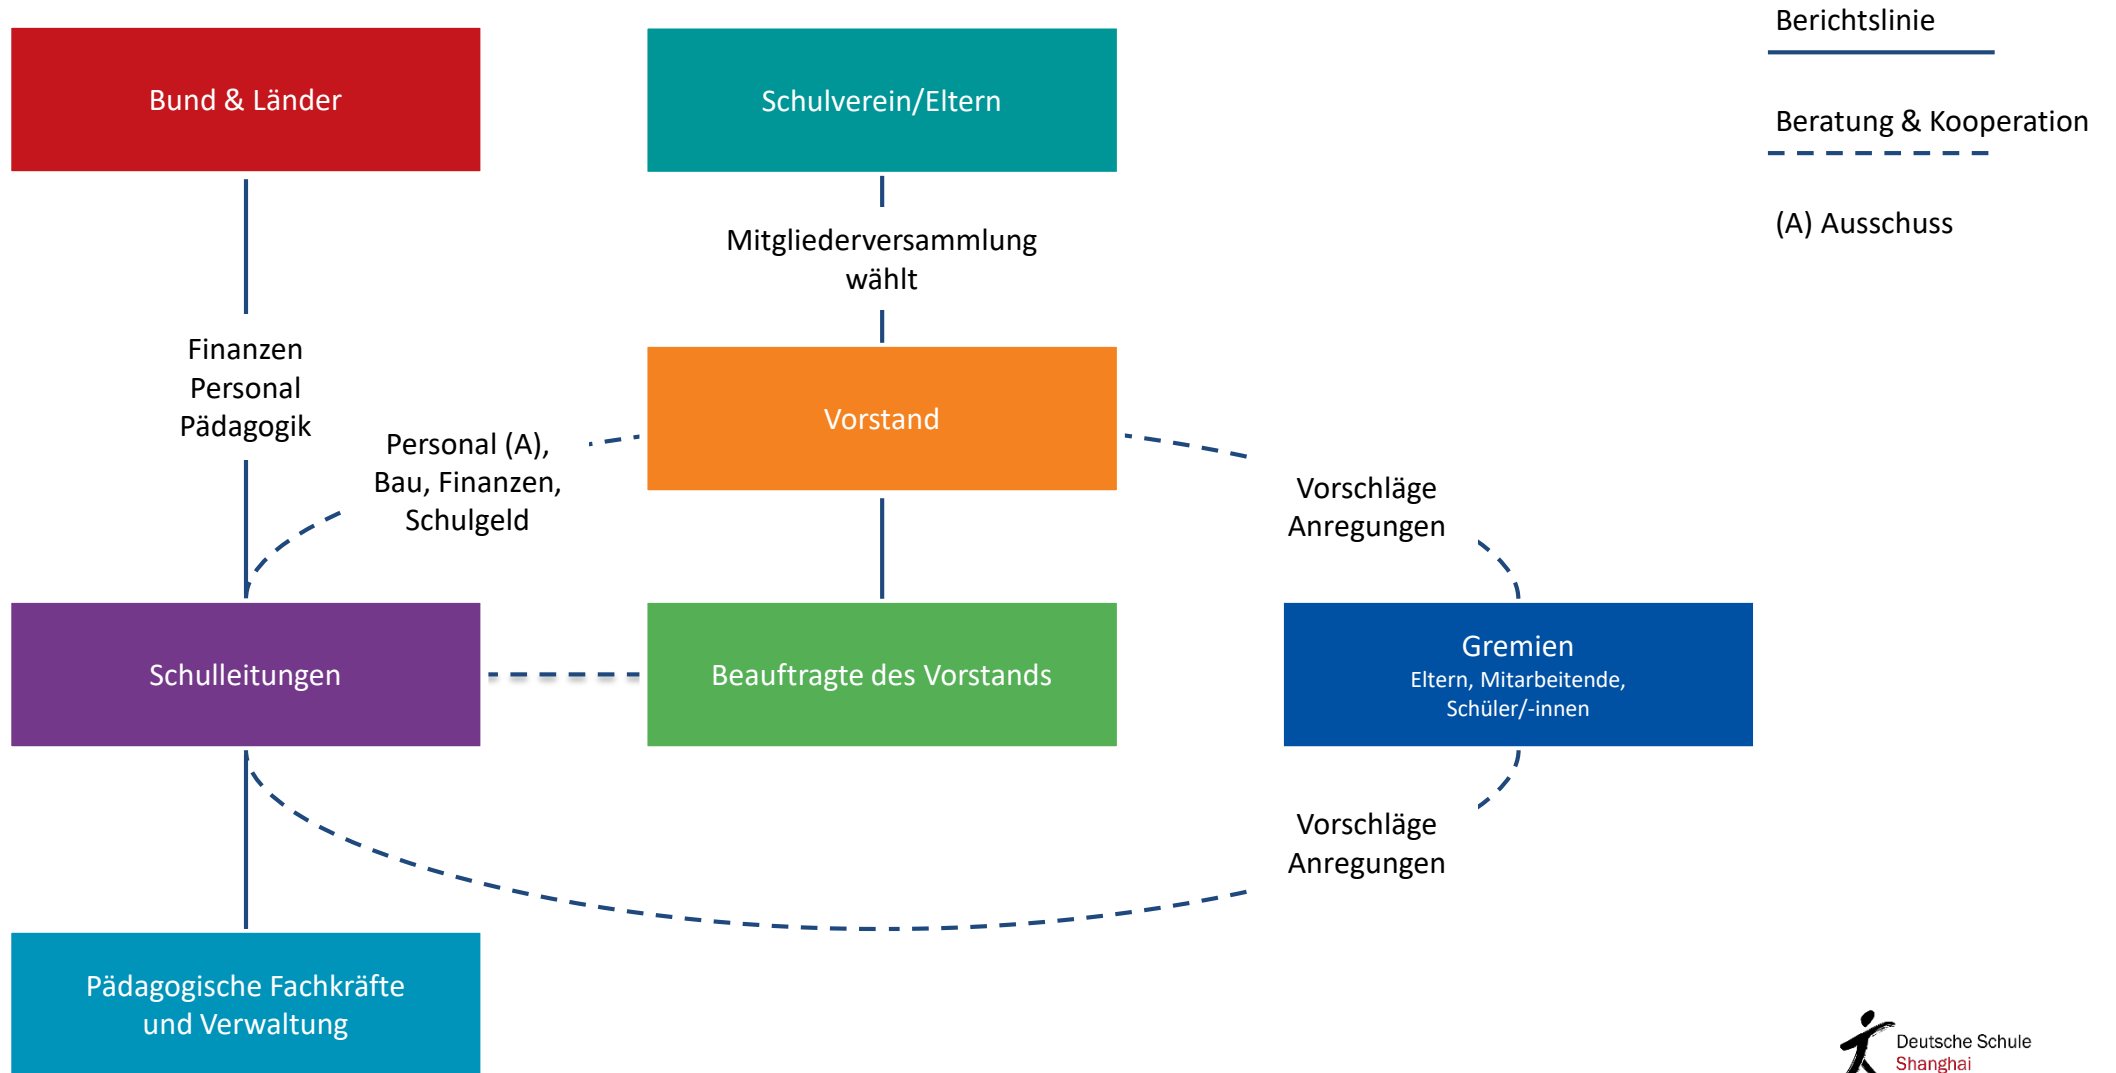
Bund & Länder

Schulverein/Eltern

Berichtslinie

Beratung & Kooperation

(A) Ausschuss

Mitgliederversammlung wählt

Finanzen
Personal
Pädagogik

Personal (A), Bau, Finanzen, Schulgeld

Vorstand

Vorschläge
Anregungen

Schulleitungen

Beauftragte des Vorstands

Gremien
Eltern, Mitarbeitende, Schüler/-innen

Vorschläge
Anregungen

Pädagogische Fachkräfte und Verwaltung

Deutsche Schule
Shanghai